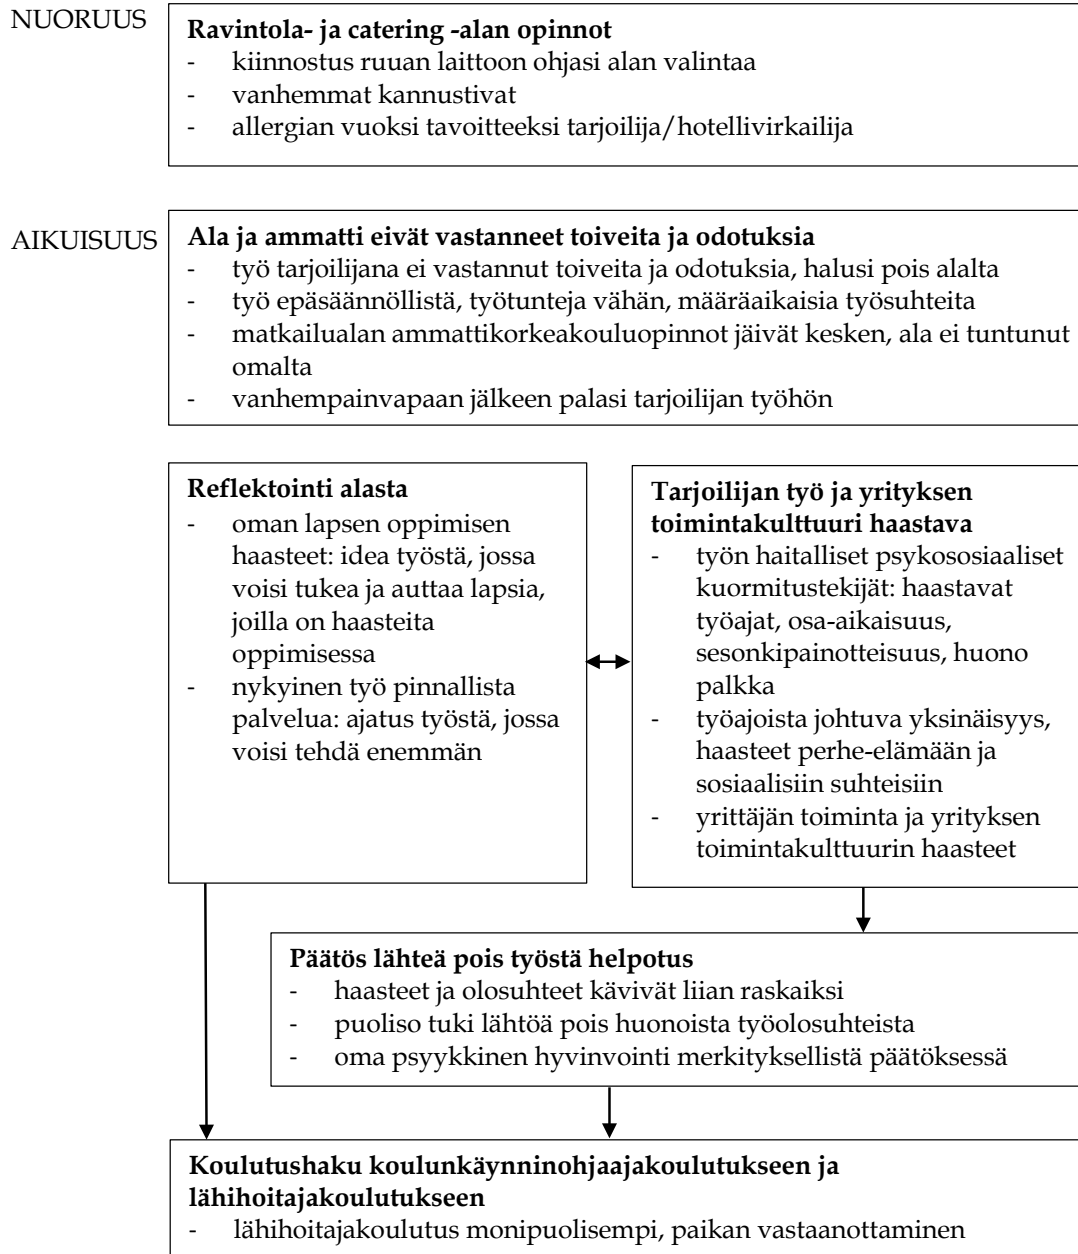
NUORUUS

**Ravintola- ja catering -alan opinnot**
- kiinnostus ruuan laittoon ohjasi alan valintaa
- vanhemmat kannustivat
- allergian vuoksi tavoitteeksi tarjoilija/hotellivirkailija

AIKUISUUS

**Ala ja ammatti eivät vastanneet toiveita ja odotuksia**
- työ tarjoilijana ei vastannut toiveita ja odotuksia, halusi pois alalta
- työ epäsäännöllistä, työtunteja vähän, määräaikaisia työsuhteita
- matkailualan ammattikorkeakouluopinnot jäivät kesken, ala ei tuntunut omalta
- vanhempainvapaan jälkeen palasi tarjoilijan työhön

**Reflektointi alasta**
- oman lapsen oppimisen haasteet: idea työstä, jossa voisi tukea ja auttaa lapsia, joilla on haasteita oppimisessa
- nykyinen työ pinnallista palvelua: ajatus työstä, jossa voisi tehdä enemmän

**Tarjoilijan työ ja yrityksen toimintakulttuuri haastava**
- työn haitalliset psykososiaaliset kuormitustekijät: haastavat työajat, osa-aikaisuus, sesonkipainotteisuus, huono palkka
- työajoista johtuva yksinäisyys, haasteet perhe-elämään ja sosiaalisiin suhteisiin
- yrittäjän toiminta ja yrityksen toimintakulttuurin haasteet

**Päätös lähteä pois työstä helpotus**
- haasteet ja olosuhteet kävivät liian raskaiksi
- puoliso tuki lähtöä pois huonoista työolosuhteista
- oma psyykkinen hyvinvointi merkityksellistä päätöksessä

**Koulutushaku koulunkäynninohjaajakoulutukseen ja lähihoitajakoulutukseen**
- lähihoitajakoulutus monipuolisempi, paikan vastaanottaminen